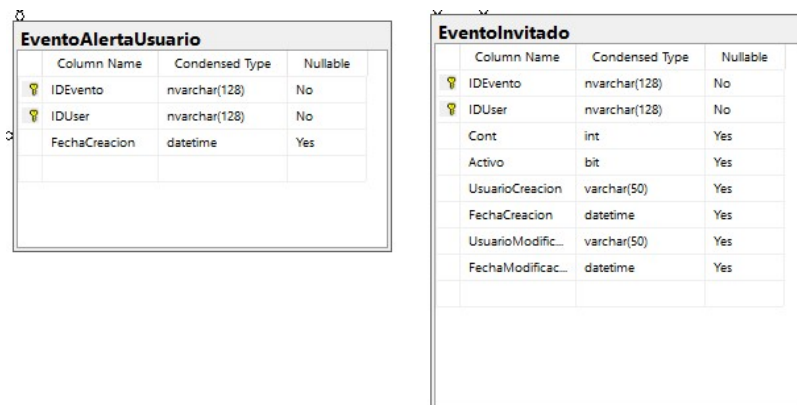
EventoAlertaUsuario

| Column Name | Condensed Type | Nullable |
|---|---|---|
| IDEvento | nvarchar(128) | No |
| IDUser | nvarchar(128) | No |
| FechaCreacion | datetime | Yes |

EventoInvitado

| Column Name | Condensed Type | Nullable |
|---|---|---|
| IDEvento | nvarchar(128) | No |
| IDUser | nvarchar(128) | No |
| Cont | int | Yes |
| Activo | bit | Yes |
| UsuarioCreacion | varchar(50) | Yes |
| FechaCreacion | datetime | Yes |
| UsuarioModific... | varchar(50) | Yes |
| FechaModificac... | datetime | Yes |